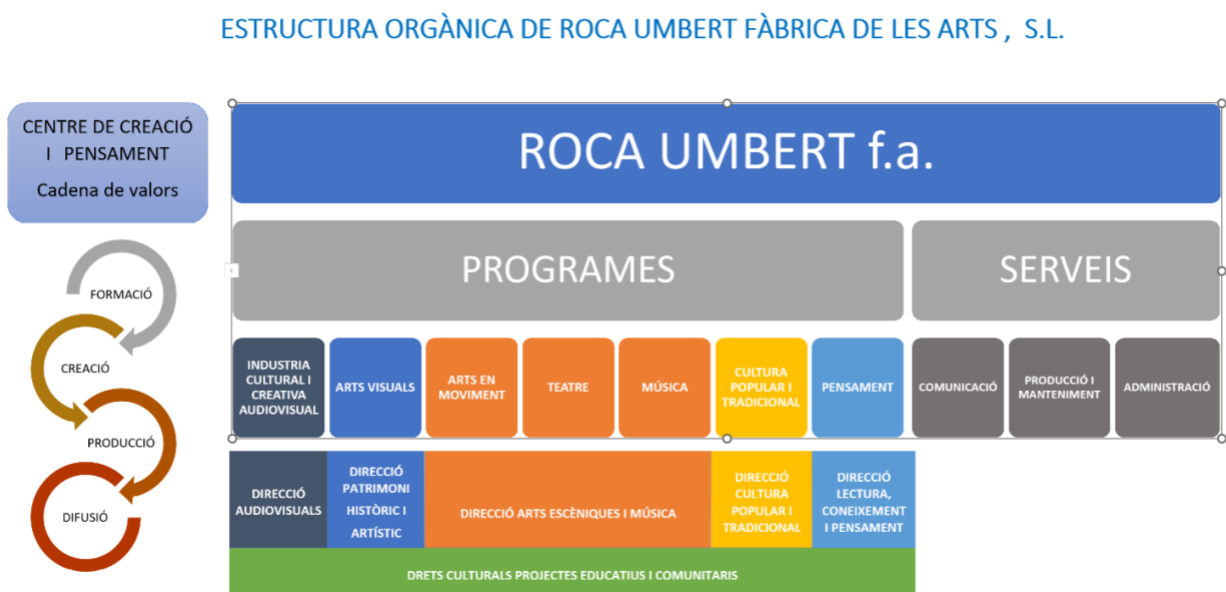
ESTRUCTURA ORGÀNICA DE ROCA UMBERT FÀBRICA DE LES ARTS , S.L.

CENTRE DE CREACIÓ I PENSAMENT
Cadena de valors

FORMACIÓ
CREACIÓ
PRODUCCIÓ
DIFUSIÓ

ROCA UMBERT f.a.

PROGRAMES

SERVEIS

INDUSTRIA CULTURAL I CREATIVA AUDIOVISUAL

ARTS VISUALS

ARTS EN MOVIMENT

TEATRE

MÚSICA

CULTURA POPULAR I TRADICIONAL

PENSAMENT

COMUNICACIÓ

PRODUCCIÓ I MANTENIMENT

ADMINISTRACIÓ

DIRECCIÓ AUDIOVISUALS

DIRECCIÓ PATRIMONI HISTÒRIC I ARTÍSTIC

DIRECCIÓ ARTS ESCÈNIQUES I MÚSICA

DIRECCIÓ CULTURA POPULAR I TRADICIONAL

DIRECCIÓ LECTURA, CONEIXEMENT I PENSAMENT

DRETS CULTURALS PROJECTES EDUCATIUS I COMUNITARIS